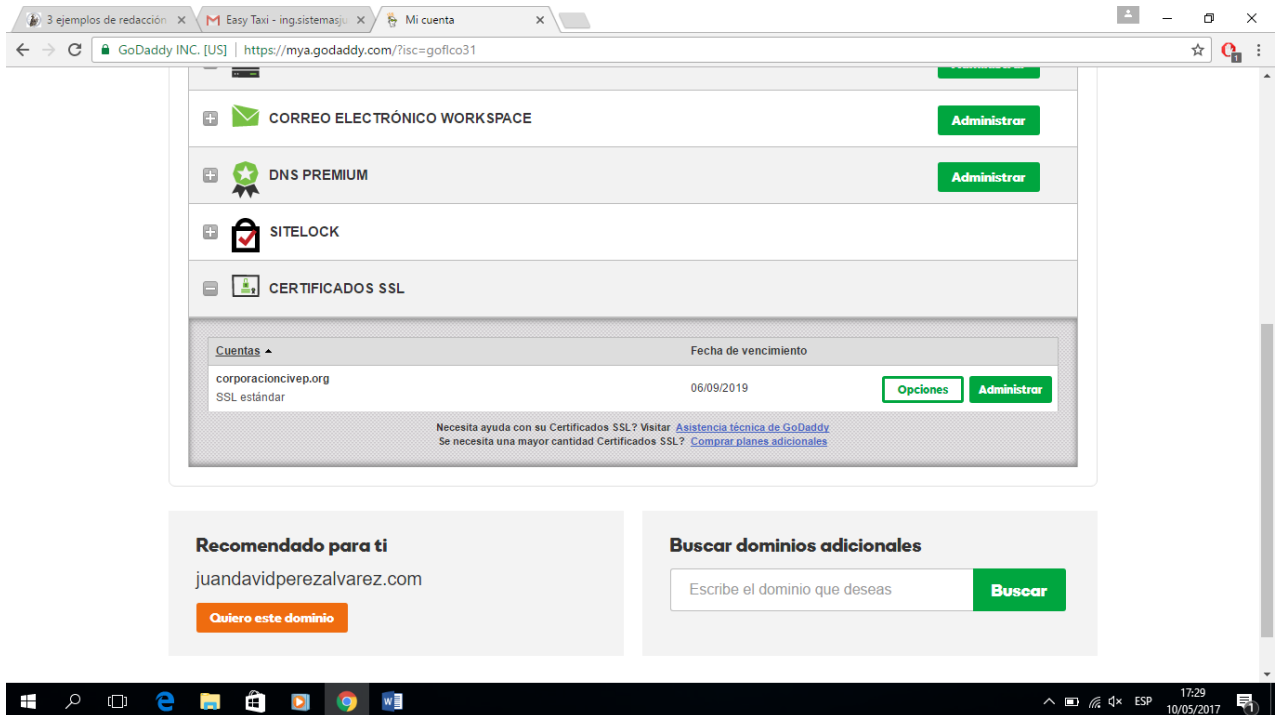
3 ejemplos de redacción ×
Easy Taxi - ing.sistemasju ×
Mi cuenta ×

GoDaddy INC. [US] | https://mya.godaddy.com/?isc=goflco31

CORREO ELECTRÓNICO WORKSPACE
Administrar

DNS PREMIUM
Administrar

SITELOCK

CERTIFICADOS SSL

| Cuentas ▲ | Fecha de vencimiento | |
|---|---|---|
| corporacioncivep.org SSL estándar | 06/09/2019 | Opciones Administrar |

Necesita ayuda con su Certificados SSL? Visitar Asistencia técnica de GoDaddy
Se necesita una mayor cantidad Certificados SSL? Comprar planes adicionales

Recomendado para ti
juandavidperezalvarez.com
Quiero este dominio

Buscar dominios adicionales
Escribe el dominio que deseas
Buscar

ESP 17:29 10/05/2017